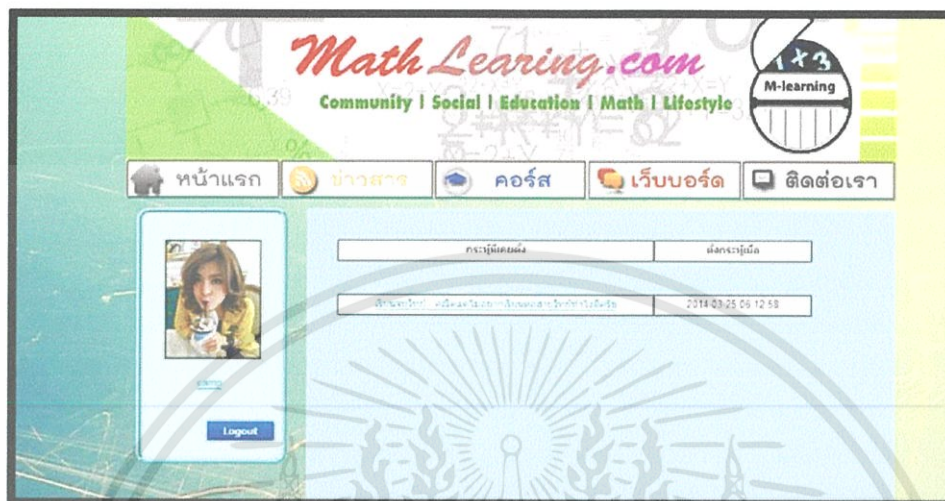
MathLearing.com

Community | Social | Education | Math | Lifestyle

M-learning

หน้าแรก | ข่าวสาร | คอร์ส | เว็บบอร์ด | ติดต่อเรา

| กระทู้ที่เคยตั้ง | ตั้งกระทู้เมื่อ |
|---|---|
| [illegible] | 2014-03-25 06:12:58 |

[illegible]

Logout